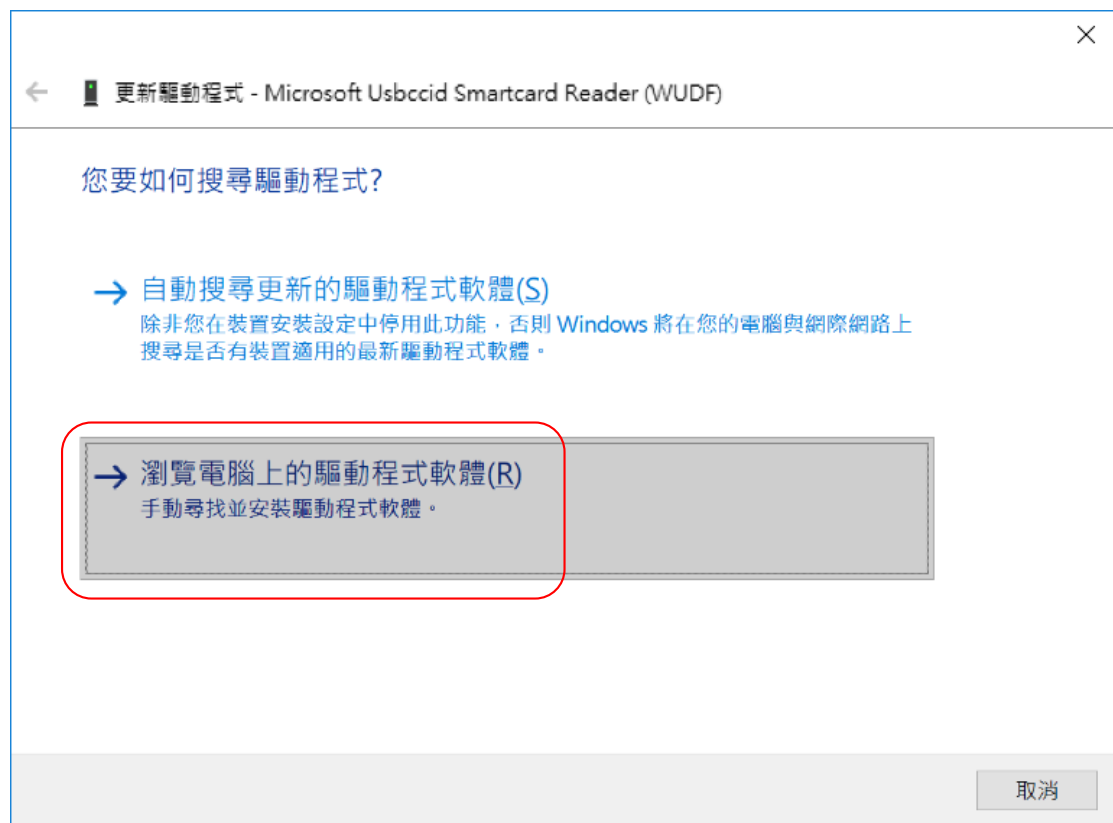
更新驅動程式 - Microsoft Usbccid Smartcard Reader (WUDF)

您要如何搜尋驅動程式?

→ 自動搜尋更新的驅動程式軟體(S)
除非您在裝置安裝設定中停用此功能，否則 Windows 將在您的電腦與網際網路上搜尋是否有裝置適用的最新驅動程式軟體。

→ 瀏覽電腦上的驅動程式軟體(R)
手動尋找並安裝驅動程式軟體。

取消